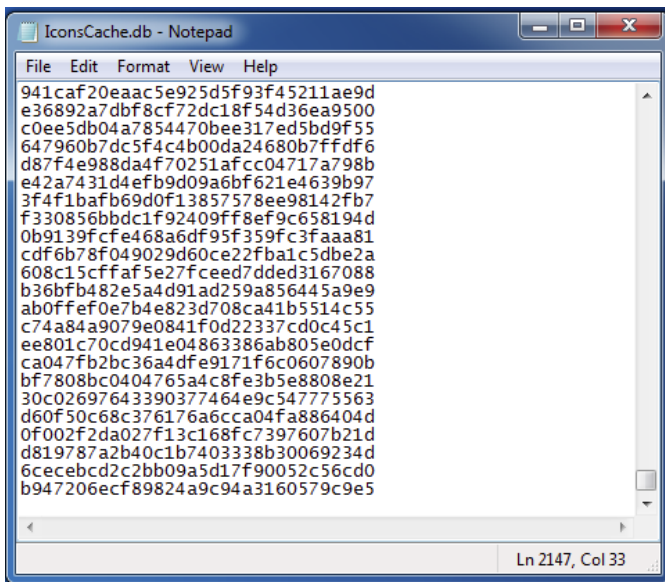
IconsCache.db - Notepad

File Edit Format View Help

941caf20eaac5e925d5f93f45211ae9d
e36892a7dbf8cf72dc18f54d36ea9500
c0ee5db04a7854470bee317ed5bd9f55
647960b7dc5f4c4b00da24680b7ffdf6
d87f4e988da4f70251afcc04717a798b
e42a7431d4efb9d09a6bf621e4639b97
3f4f1bafb69d0f13857578ee98142fb7
f330856bbdc1f92409ff8ef9c658194d
0b9139fcfe468a6df95f359fc3faaa81
cdf6b78f049029d60ce22fba1c5dbe2a
608c15cffaf5e27fceed7dded3167088
b36bfb482e5a4d91ad259a856445a9e9
ab0ffef0e7b4e823d708ca41b5514c55
c74a84a9079e0841f0d22337cd0c45c1
ee801c70cd941e04863386ab805e0dcf
ca047fb2bc36a4dfe9171f6c0607890b
bf7808bc0404765a4c8fe3b5e8808e21
30c02697643390377464e9c547775563
d60f50c68c376176a6cca04fa886404d
0f002f2da027f13c168fc7397607b21d
d819787a2b40c1b7403338b30069234d
6cecebcd2c2bb09a5d17f90052c56cd0
b947206ecf89824a9c94a3160579c9e5

Ln 2147, Col 33